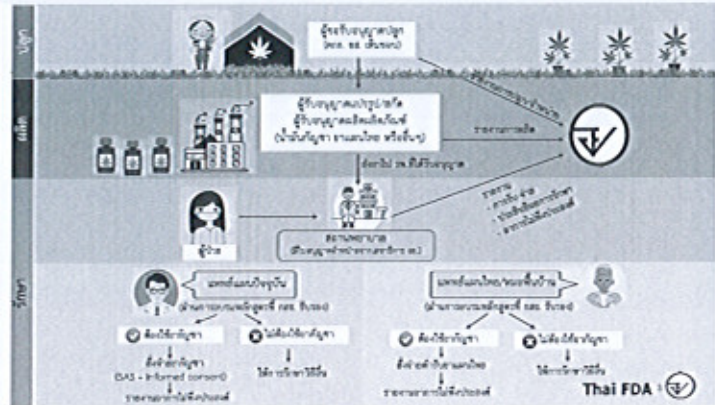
ปลูก

ผู้ขอรับอนุญาตปลูก
(รพ. ชจ. เท่านั้น)

ผลิต

ผู้รับอนุญาตแปรรูป/สกัด
ผู้รับอนุญาตผลิตภัณฑ์
(น้ำมันกัญชา ยาแผนไทย หรืออื่นๆ)

รายงานการผลิต

จัดจำหน่าย รพ.ที่ได้รับอนุญาต

รักษา

ผู้ป่วย

สถานพยาบาล
(ที่ขออนุญาตจ่ายยาเสพติดให้โทษ ป.)

รายงาน
- การสั่งจ่าย
- ประสิทธิผลการรักษา
- อาการไม่พึงประสงค์

แพทย์แผนปัจจุบัน
(ผ่านการอบรมหลักสูตรที่ กสธ. รับรอง)

ต้องใช้กัญชา

ไม่ต้องใช้กัญชา

สั่งจ่ายกัญชา
(SAS - Informed consent)

ให้การรักษาวิธีอื่น

รายงานอาการไม่พึงประสงค์

แพทย์แผนไทย/หมอพื้นบ้าน
(ผ่านการอบรมหลักสูตรที่ กสธ. รับรอง)

ต้องใช้กัญชา

ไม่ต้องใช้กัญชา

สั่งจ่ายตำรับยาแผนไทย

ให้การรักษาวิธีอื่น

รายงานอาการไม่พึงประสงค์

Thai FDA